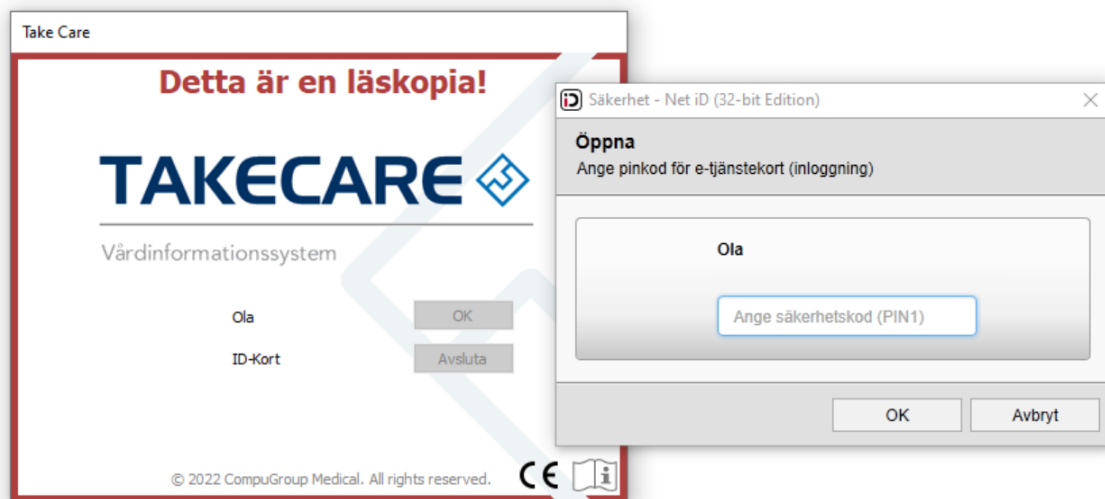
Take Care

Detta är en läskopia!

TAKECARE

Vårdinformationssystem

Ola
OK

ID-Kort
Avsluta

© 2022 CompuGroup Medical. All rights reserved.

CE

iD Säkerhet - Net iD (32-bit Edition)

Öppna
Ange pinkod för e-tjänstekort (inloggning)

Ola

Ange säkerhetskod (PIN1)

OK
Avbryt